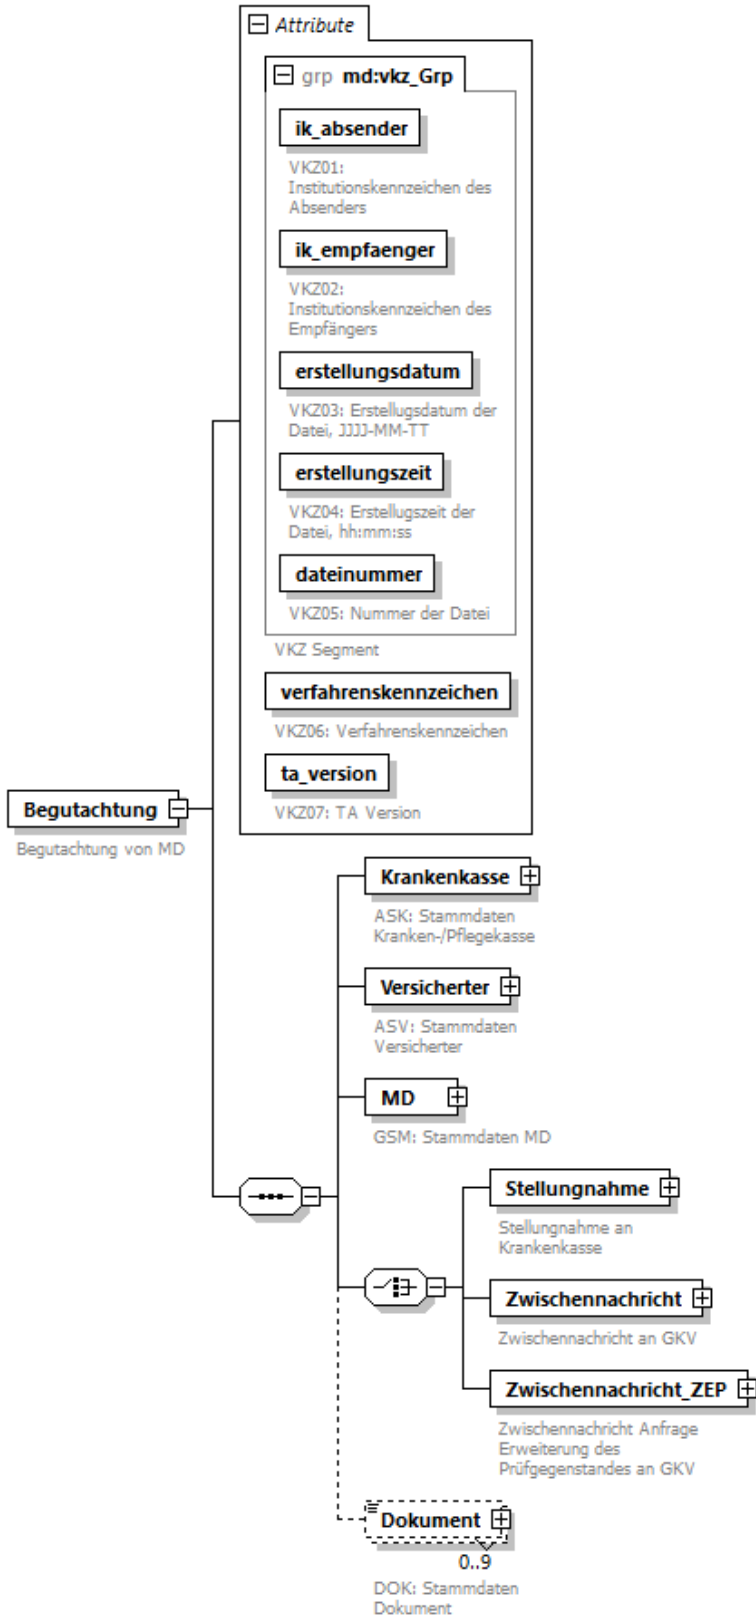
Attribute

grp md:vkz_Grp

ik_absender

VKZ01: Institutionskennzeichen des Absenders

ik_empfaenger

VKZ02: Institutionskennzeichen des Empfängers

erstellungsdatum

VKZ03: Erstellugsdatum der Datei, JJJJ-MM-TT

erstellungszeit

VKZ04: Erstellugszeit der Datei, hh:mm:ss

dateinummer

VKZ05: Nummer der Datei

VKZ Segment

verfahrenskennzeichen

VKZ06: Verfahrenskennzeichen

ta_version

VKZ07: TA Version

Begutachtung

Begutachtung von MD

Krankenkasse

ASK: Stammdaten Kranken-/Pflegekasse

Versicherter

ASV: Stammdaten Versicherter

MD

GSM: Stammdaten MD

Stellungnahme

Stellungnahme an Krankenkasse

Zwischennachricht

Zwischennachricht an GKV

Zwischennachricht_ZEP

Zwischennachricht Anfrage Erweiterung des Prüfgegenstandes an GKV

Dokument

0..9

DOK: Stammdaten Dokument